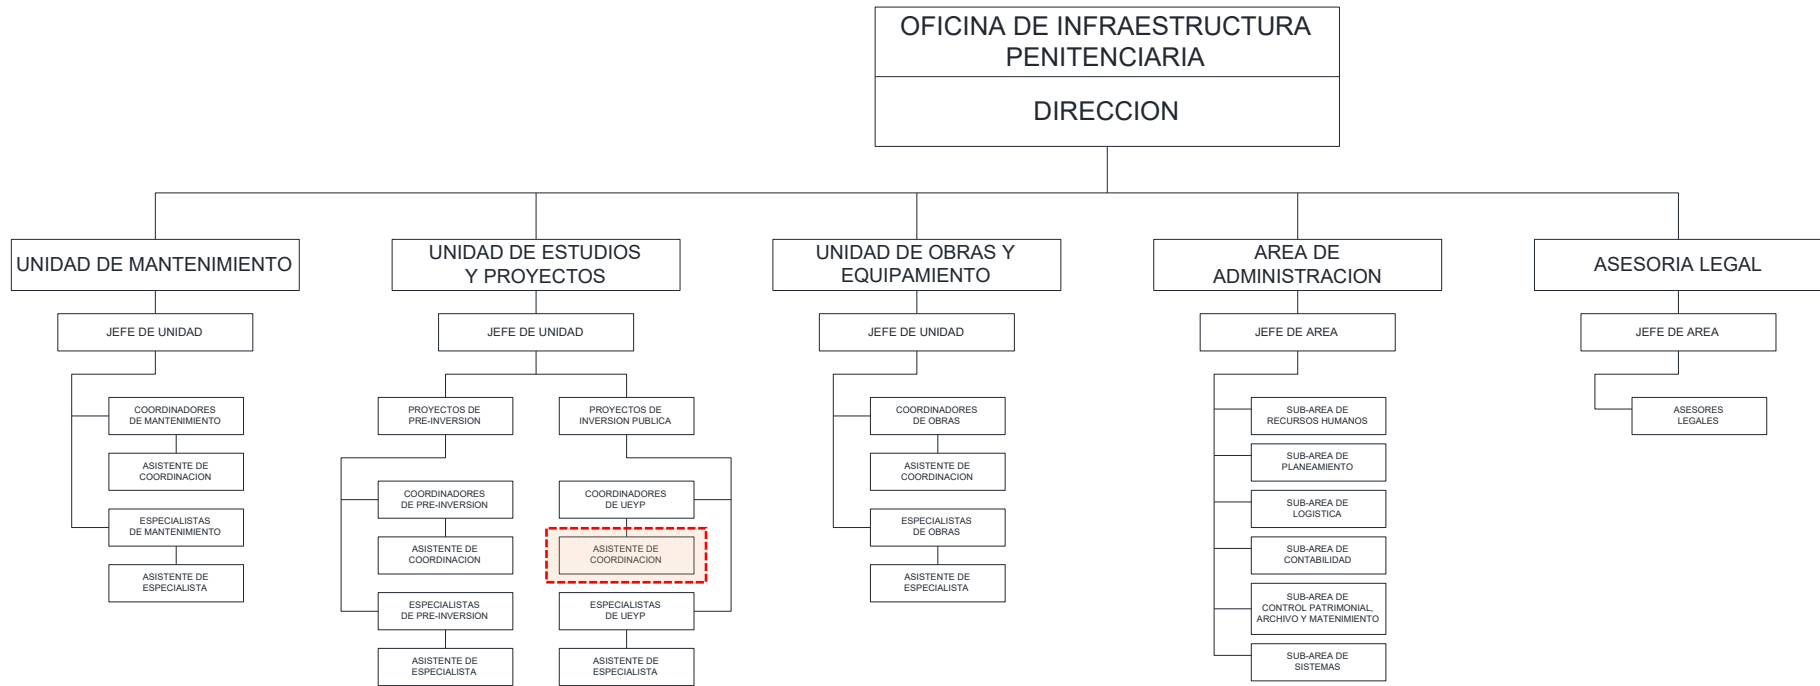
OFICINA DE INFRAESTRUCTURA PENITENCIARIA

DIRECCION

UNIDAD DE MANTENIMIENTO

JEFE DE UNIDAD

COORDINADORES DE MANTENIMIENTO

ASISTENTE DE COORDINACION

ESPECIALISTAS DE MANTENIMIENTO

ASISTENTE DE ESPECIALISTA

UNIDAD DE ESTUDIOS Y PROYECTOS

JEFE DE UNIDAD

PROYECTOS DE PRE-INVERSION

COORDINADORES DE PRE-INVERSION

ASISTENTE DE COORDINACION

ESPECIALISTAS DE PRE-INVERSION

ASISTENTE DE ESPECIALISTA

PROYECTOS DE INVERSION PUBLICA

COORDINADORES DE UEYP

ASISTENTE DE COORDINACION

ESPECIALISTAS DE UEYP

ASISTENTE DE ESPECIALISTA

UNIDAD DE OBRAS Y EQUIPAMIENTO

JEFE DE UNIDAD

COORDINADORES DE OBRAS

ASISTENTE DE COORDINACION

ESPECIALISTAS DE OBRAS

ASISTENTE DE ESPECIALISTA

AREA DE ADMINISTRACION

JEFE DE AREA

SUB-AREA DE RECURSOS HUMANOS

SUB-AREA DE PLANEAMIENTO

SUB-AREA DE LOGISTICA

SUB-AREA DE CONTABILIDAD

SUB-AREA DE CONTROL PATRIMONIAL, ARCHIVO Y MATENIMIENTO

SUB-AREA DE SISTEMAS

ASESORIA LEGAL

JEFE DE AREA

ASESORES LEGALES